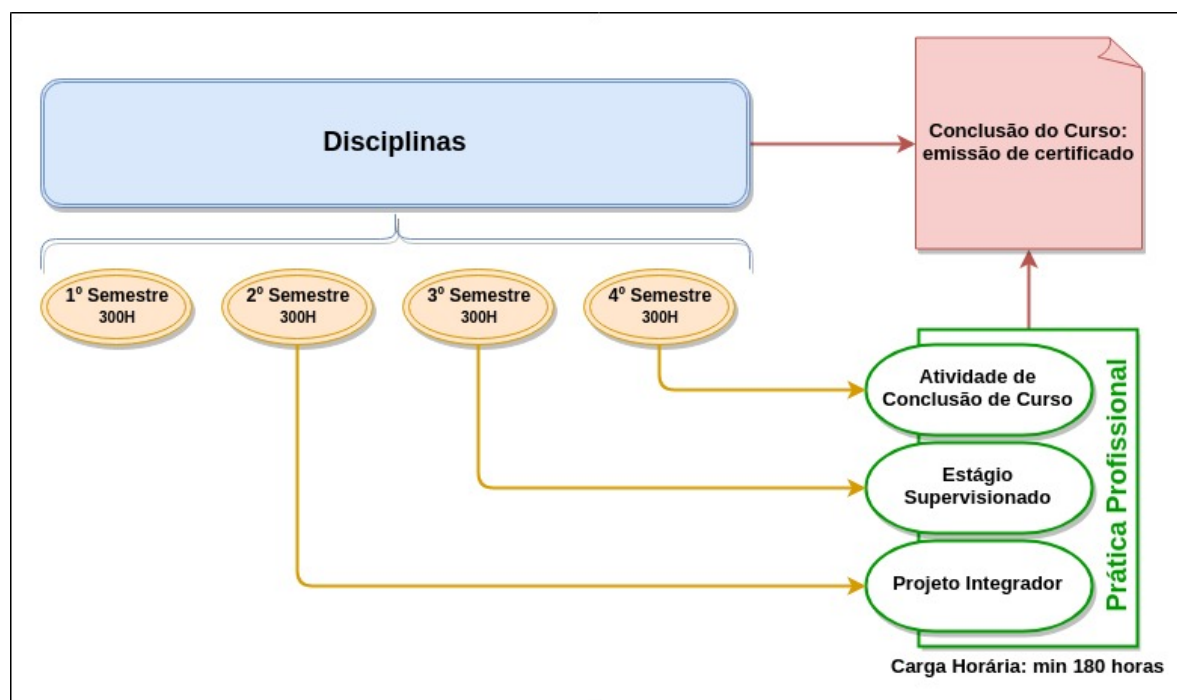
Disciplinas

Conclusão do Curso: emissão de certificado

1º Semestre 300H

2º Semestre 300H

3º Semestre 300H

4º Semestre 300H

Atividade de Conclusão de Curso

Estágio Supervisionado

Projeto Integrador

Prática Profissional

Carga Horária: min 180 horas